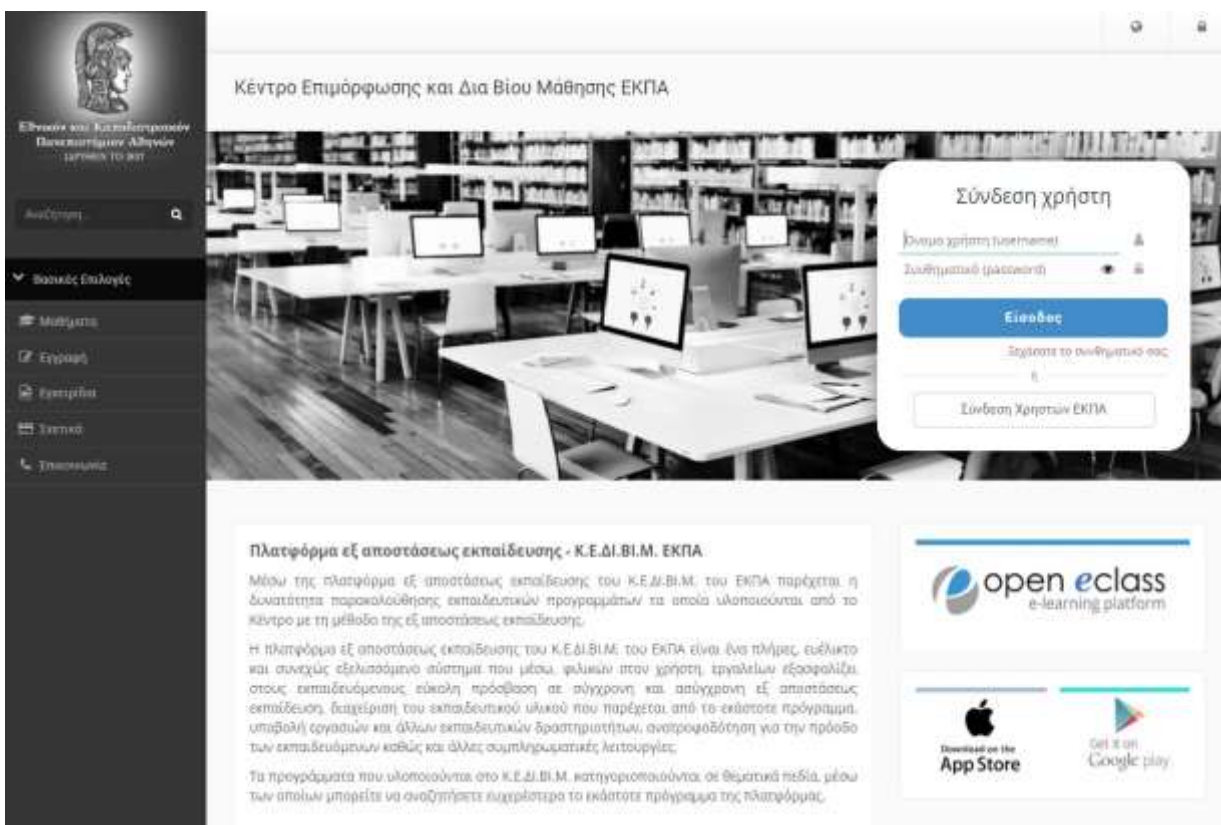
Εθνικόν και Καποδιστριακόν Πανεπιστήμιον Αθηνών
ΙΔΡΥΘΕΝ ΤΟ 1837

Αναζήτηση...

Βασικές Επιλογές

Μαθήματα

Εγγραφή

Εγχειρίδια

Σχετικά

Επικοινωνία

Κέντρο Επιμόρφωσης και Δια Βίου Μάθησης ΕΚΠΑ

Σύνδεση χρήστη

Όνομα χρήστη (username)

Συνθηματικό (password)

Είσοδος

Ξεχάσατε το συνθηματικό σας;

ή

Σύνδεση Χρηστών ΕΚΠΑ

Πλατφόρμα εξ αποστάσεως εκπαίδευσης - Κ.Ε.ΔΙ.ΒΙ.Μ. ΕΚΠΑ

Μέσω της πλατφόρμα εξ αποστάσεως εκπαίδευσης του Κ.Ε.ΔΙ.ΒΙ.Μ. του ΕΚΠΑ παρέχεται η δυνατότητα παρακολούθησης εκπαιδευτικών προγραμμάτων τα οποία υλοποιούνται από το Κέντρο με τη μέθοδο της εξ αποστάσεως εκπαίδευσης.

Η πλατφόρμα εξ αποστάσεως εκπαίδευσης του Κ.Ε.ΔΙ.ΒΙ.Μ. του ΕΚΠΑ είναι ένα πλήρες, ευέλικτο και συνεχώς εξελισσόμενο σύστημα που μέσω, φιλικών στον χρήστη, εργαλείων εξασφαλίζει στους εκπαιδευόμενους εύκολη πρόσβαση σε σύγχρονη και ασύγχρονη εξ αποστάσεως εκπαίδευση, διαχείριση του εκπαιδευτικού υλικού που παρέχεται από το εκάστοτε πρόγραμμα, υποβολή εργασιών και άλλων εκπαιδευτικών δραστηριοτήτων, ανατροφοδότηση για την πρόοδο των εκπαιδευόμενων καθώς και άλλες συμπληρωματικές λειτουργίες.

Τα προγράμματα που υλοποιούνται στο Κ.Ε.ΔΙ.ΒΙ.Μ. κατηγοριοποιούνται σε θεματικά πεδία, μέσω των οποίων μπορείτε να αναζητήσετε ευχερέστερα το εκάστοτε πρόγραμμα της πλατφόρμας.

open eclass
e-learning platform

Download on the
App Store

Get it on
Google play